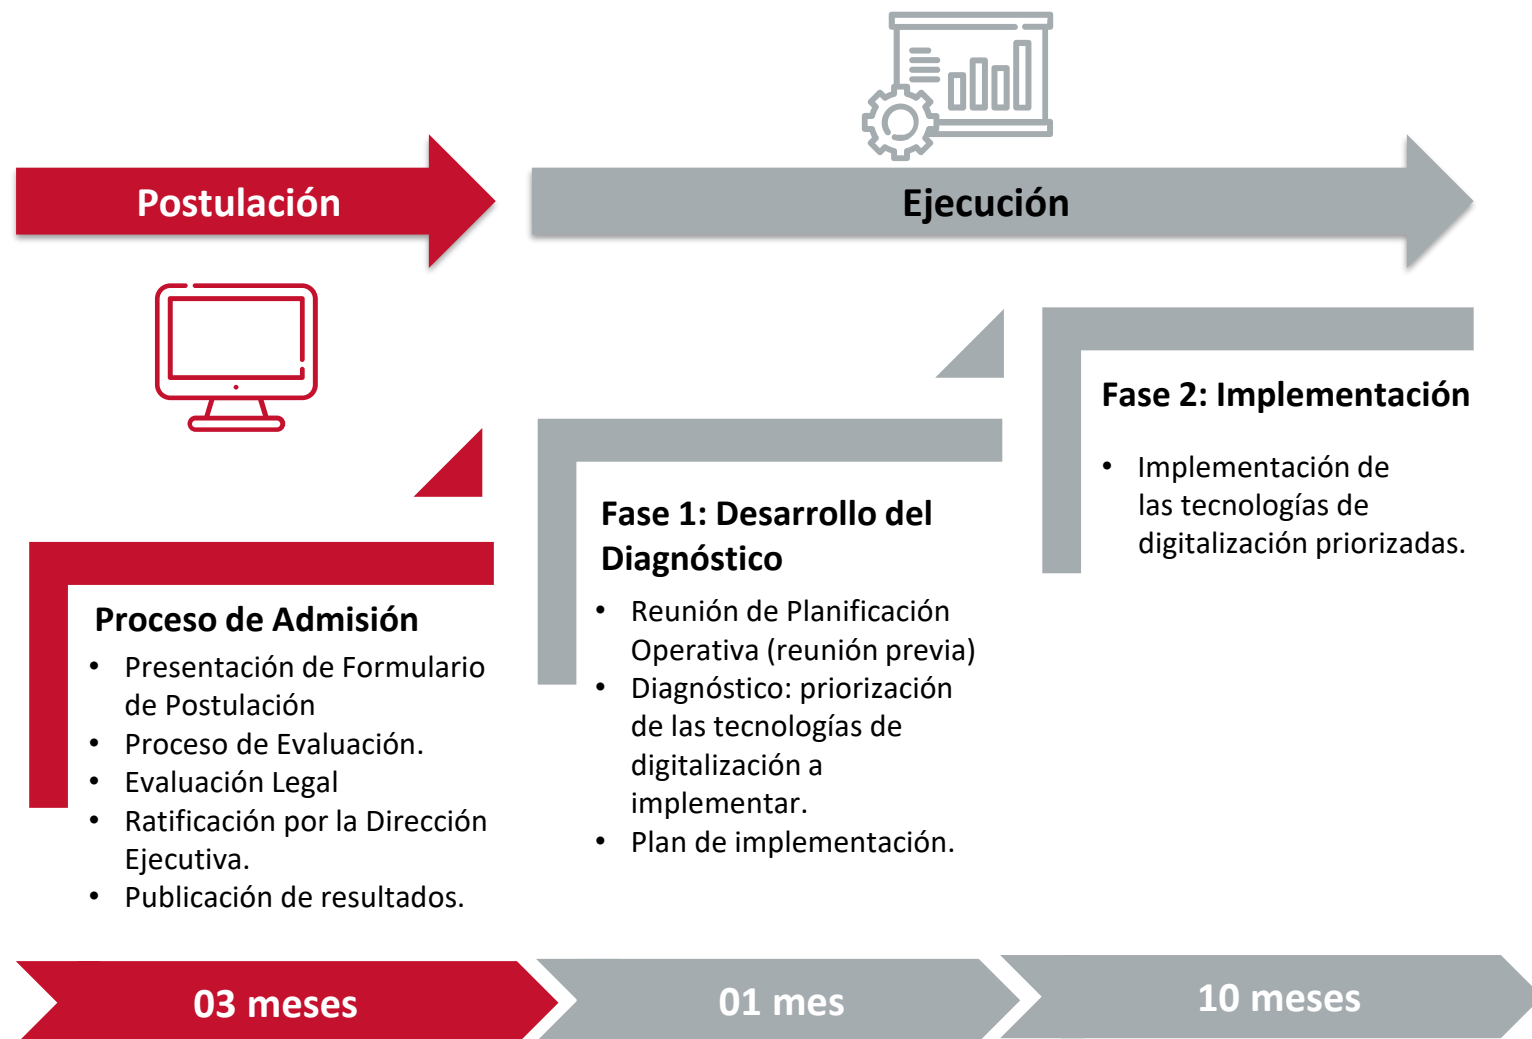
Postulación

Ejecución

Fase 2: Implementación

- Implementación de las tecnologías de digitalización priorizadas.

Fase 1: Desarrollo del Diagnóstico

- Reunión de Planificación Operativa (reunión previa)
- Diagnóstico: priorización de las tecnologías de digitalización a implementar.
- Plan de implementación.

Proceso de Admisión

- Presentación de Formulario de Postulación
- Proceso de Evaluación.
- Evaluación Legal
- Ratificación por la Dirección Ejecutiva.
- Publicación de resultados.

03 meses

01 mes

10 meses